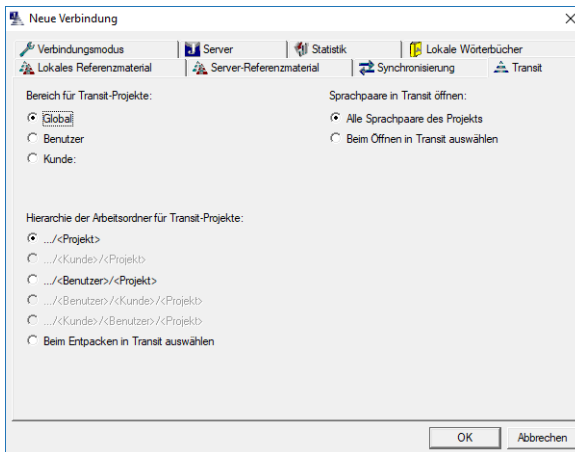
Neue Verbindung

Verbindungsmodus | Server | Statistik | Lokale Wörterbücher
Lokales Referenzmaterial | Server-Referenzmaterial | Synchronisierung | Transit

Bereich für Transit-Projekte:
Global
Benutzer
Kunde:

Sprachpaare in Transit öffnen:
Alle Sprachpaare des Projekts
Beim Öffnen in Transit auswählen

Hierarchie der Arbeitsordner für Transit-Projekte:
.../<Projekt>
.../<Kunde>/<Projekt>
.../<Benutzer>/<Projekt>
.../<Benutzer>/<Kunde>/<Projekt>
.../<Kunde>/<Benutzer>/<Projekt>
Beim Entpacken in Transit auswählen

OK
Abbrechen